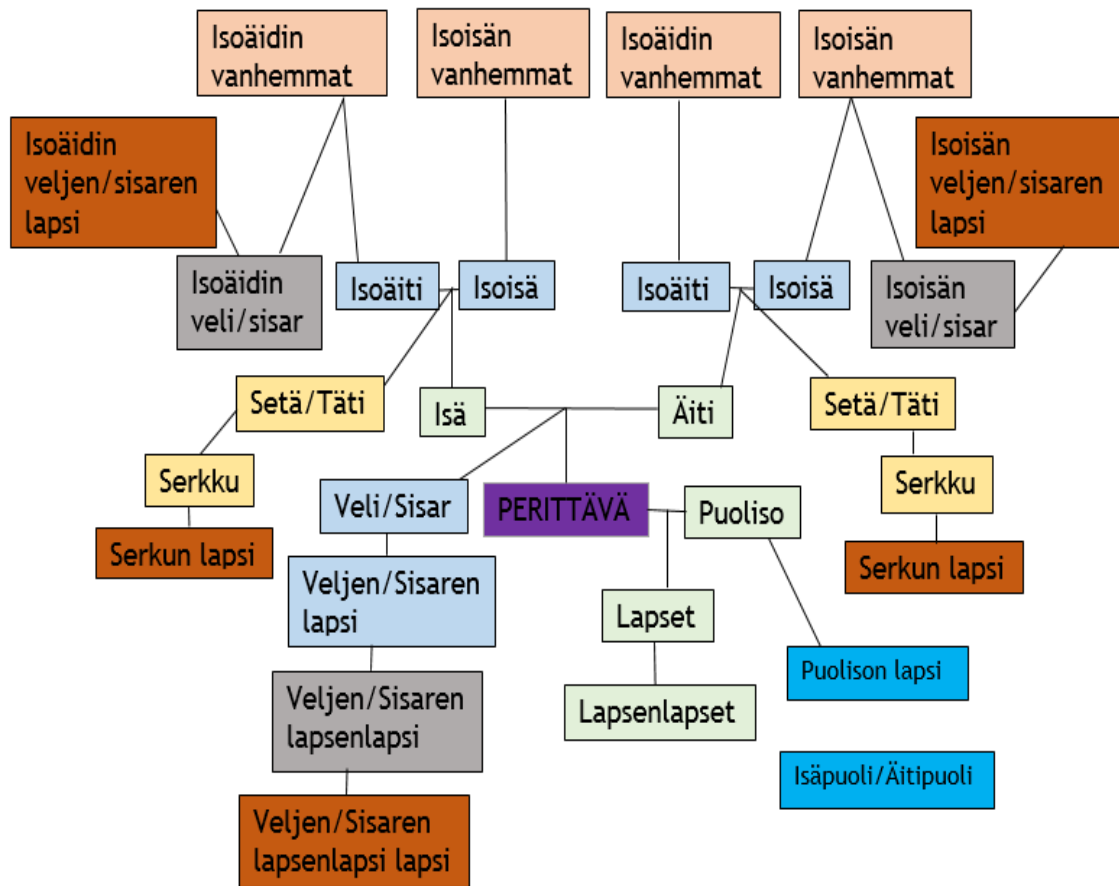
Isoäidin vanhemmat

Isoisän vanhemmat

Isoäidin vanhemmat

Isoisän vanhemmat

Isoäidin veljen/sisaren lapsi

Isoisän veljen/sisaren lapsi

Isoäidin veli/sisar

Isoäiti

Isoisä

Isoäiti

Isoisä

Isoisän veli/sisar

Setä/Täti

Isä

Äiti

Setä/Täti

Serkku

Serkku

Serkun lapsi

Veli/Sisar

PERITTÄVÄ

Puoliso

Serkun lapsi

Veljen/Sisaren lapsi

Lapset

Puolison lapsi

Veljen/Sisaren lapsenlapsi

Lapsenlapset

Isäpuoli/Äitipuoli

Veljen/Sisaren lapsenlapsi lapsi